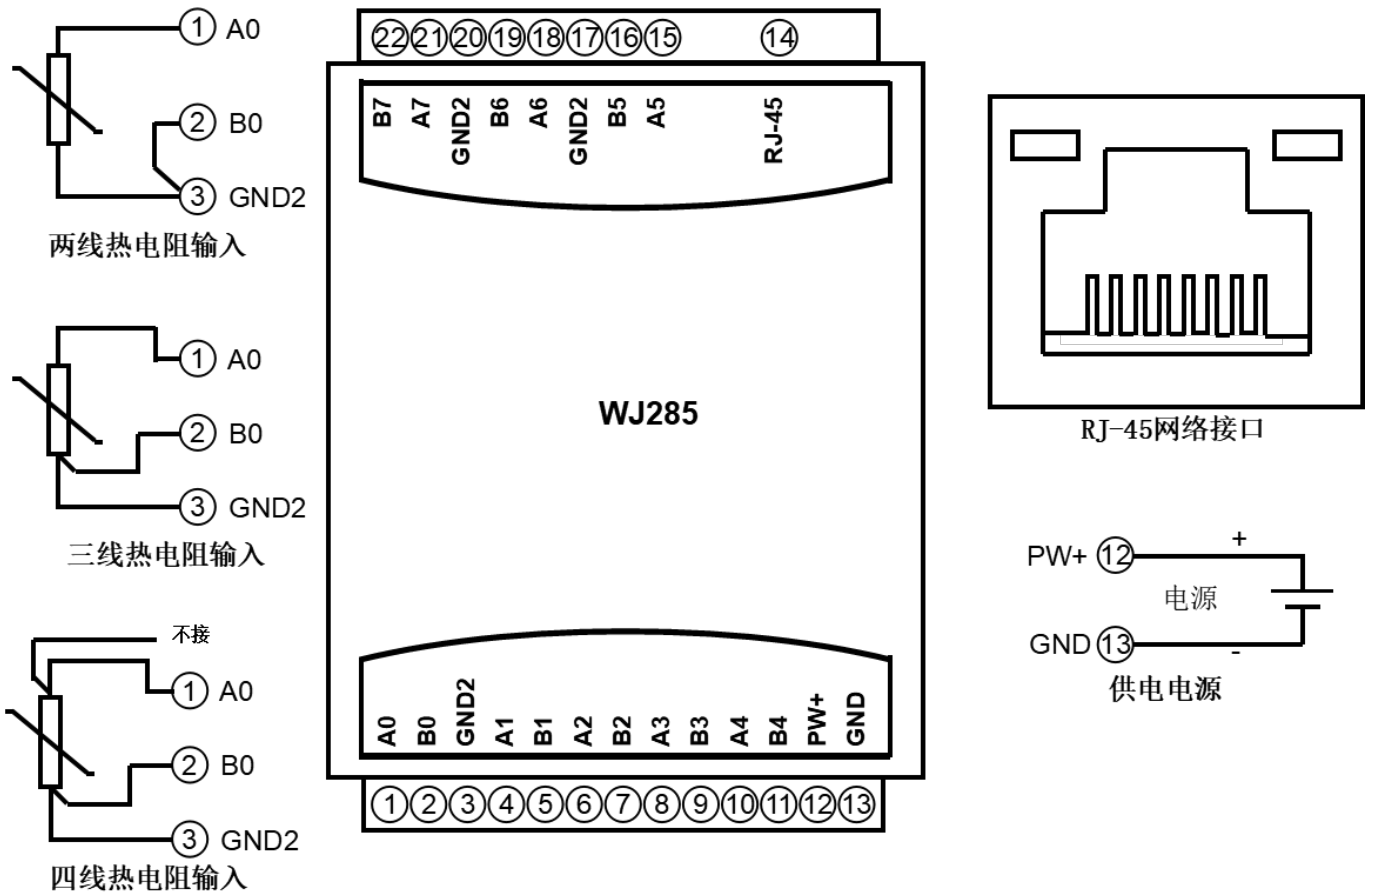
① A0
② B0
③ GND2
两线热电阻输入

① A0
② B0
③ GND2
三线热电阻输入

不接
① A0
② B0
③ GND2
四线热电阻输入

㉒㉑⑳⑲⑱⑰⑯⑮ ⑭
B7 A7 GND2 B6 A6 GND2 B5 A5 RJ-45

WJ285

A0 B0 GND2 A1 B1 A2 B2 A3 B3 A4 B4 PW+ GND
①②③④⑤⑥⑦⑧⑨⑩⑪⑫⑬

RJ-45网络接口

PW+ ⑫ +
电源
GND ⑬ -
供电电源